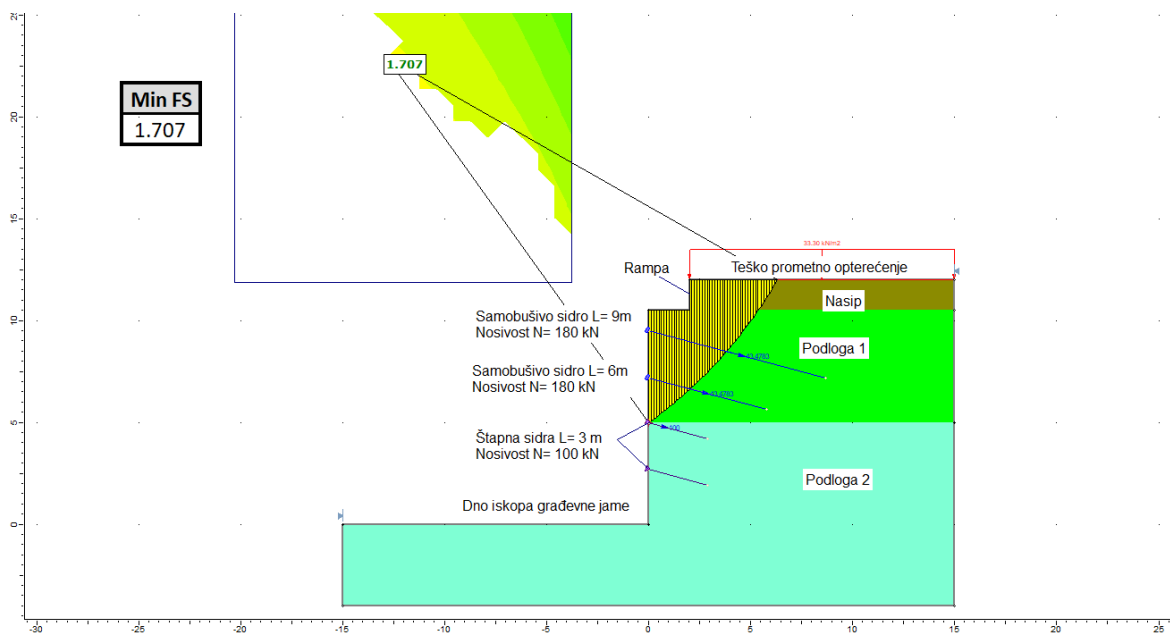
Min FS
1.707

1.707

33.30 kN/m2

Rampa

Teško prometno opterećenje

Nasip

Samobušivo sidro L= 9m
Nosivost N= 180 kN

Podloga 1

Samobušivo sidro L= 6m
Nosivost N= 180 kN

Štapna sidra L= 3 m
Nosivost N= 100 kN

Podloga 2

Dno iskopa građevne jame

25

20

15

10

5

0

-30 -25 -20 -15 -10 -5 0 5 10 15 20 25